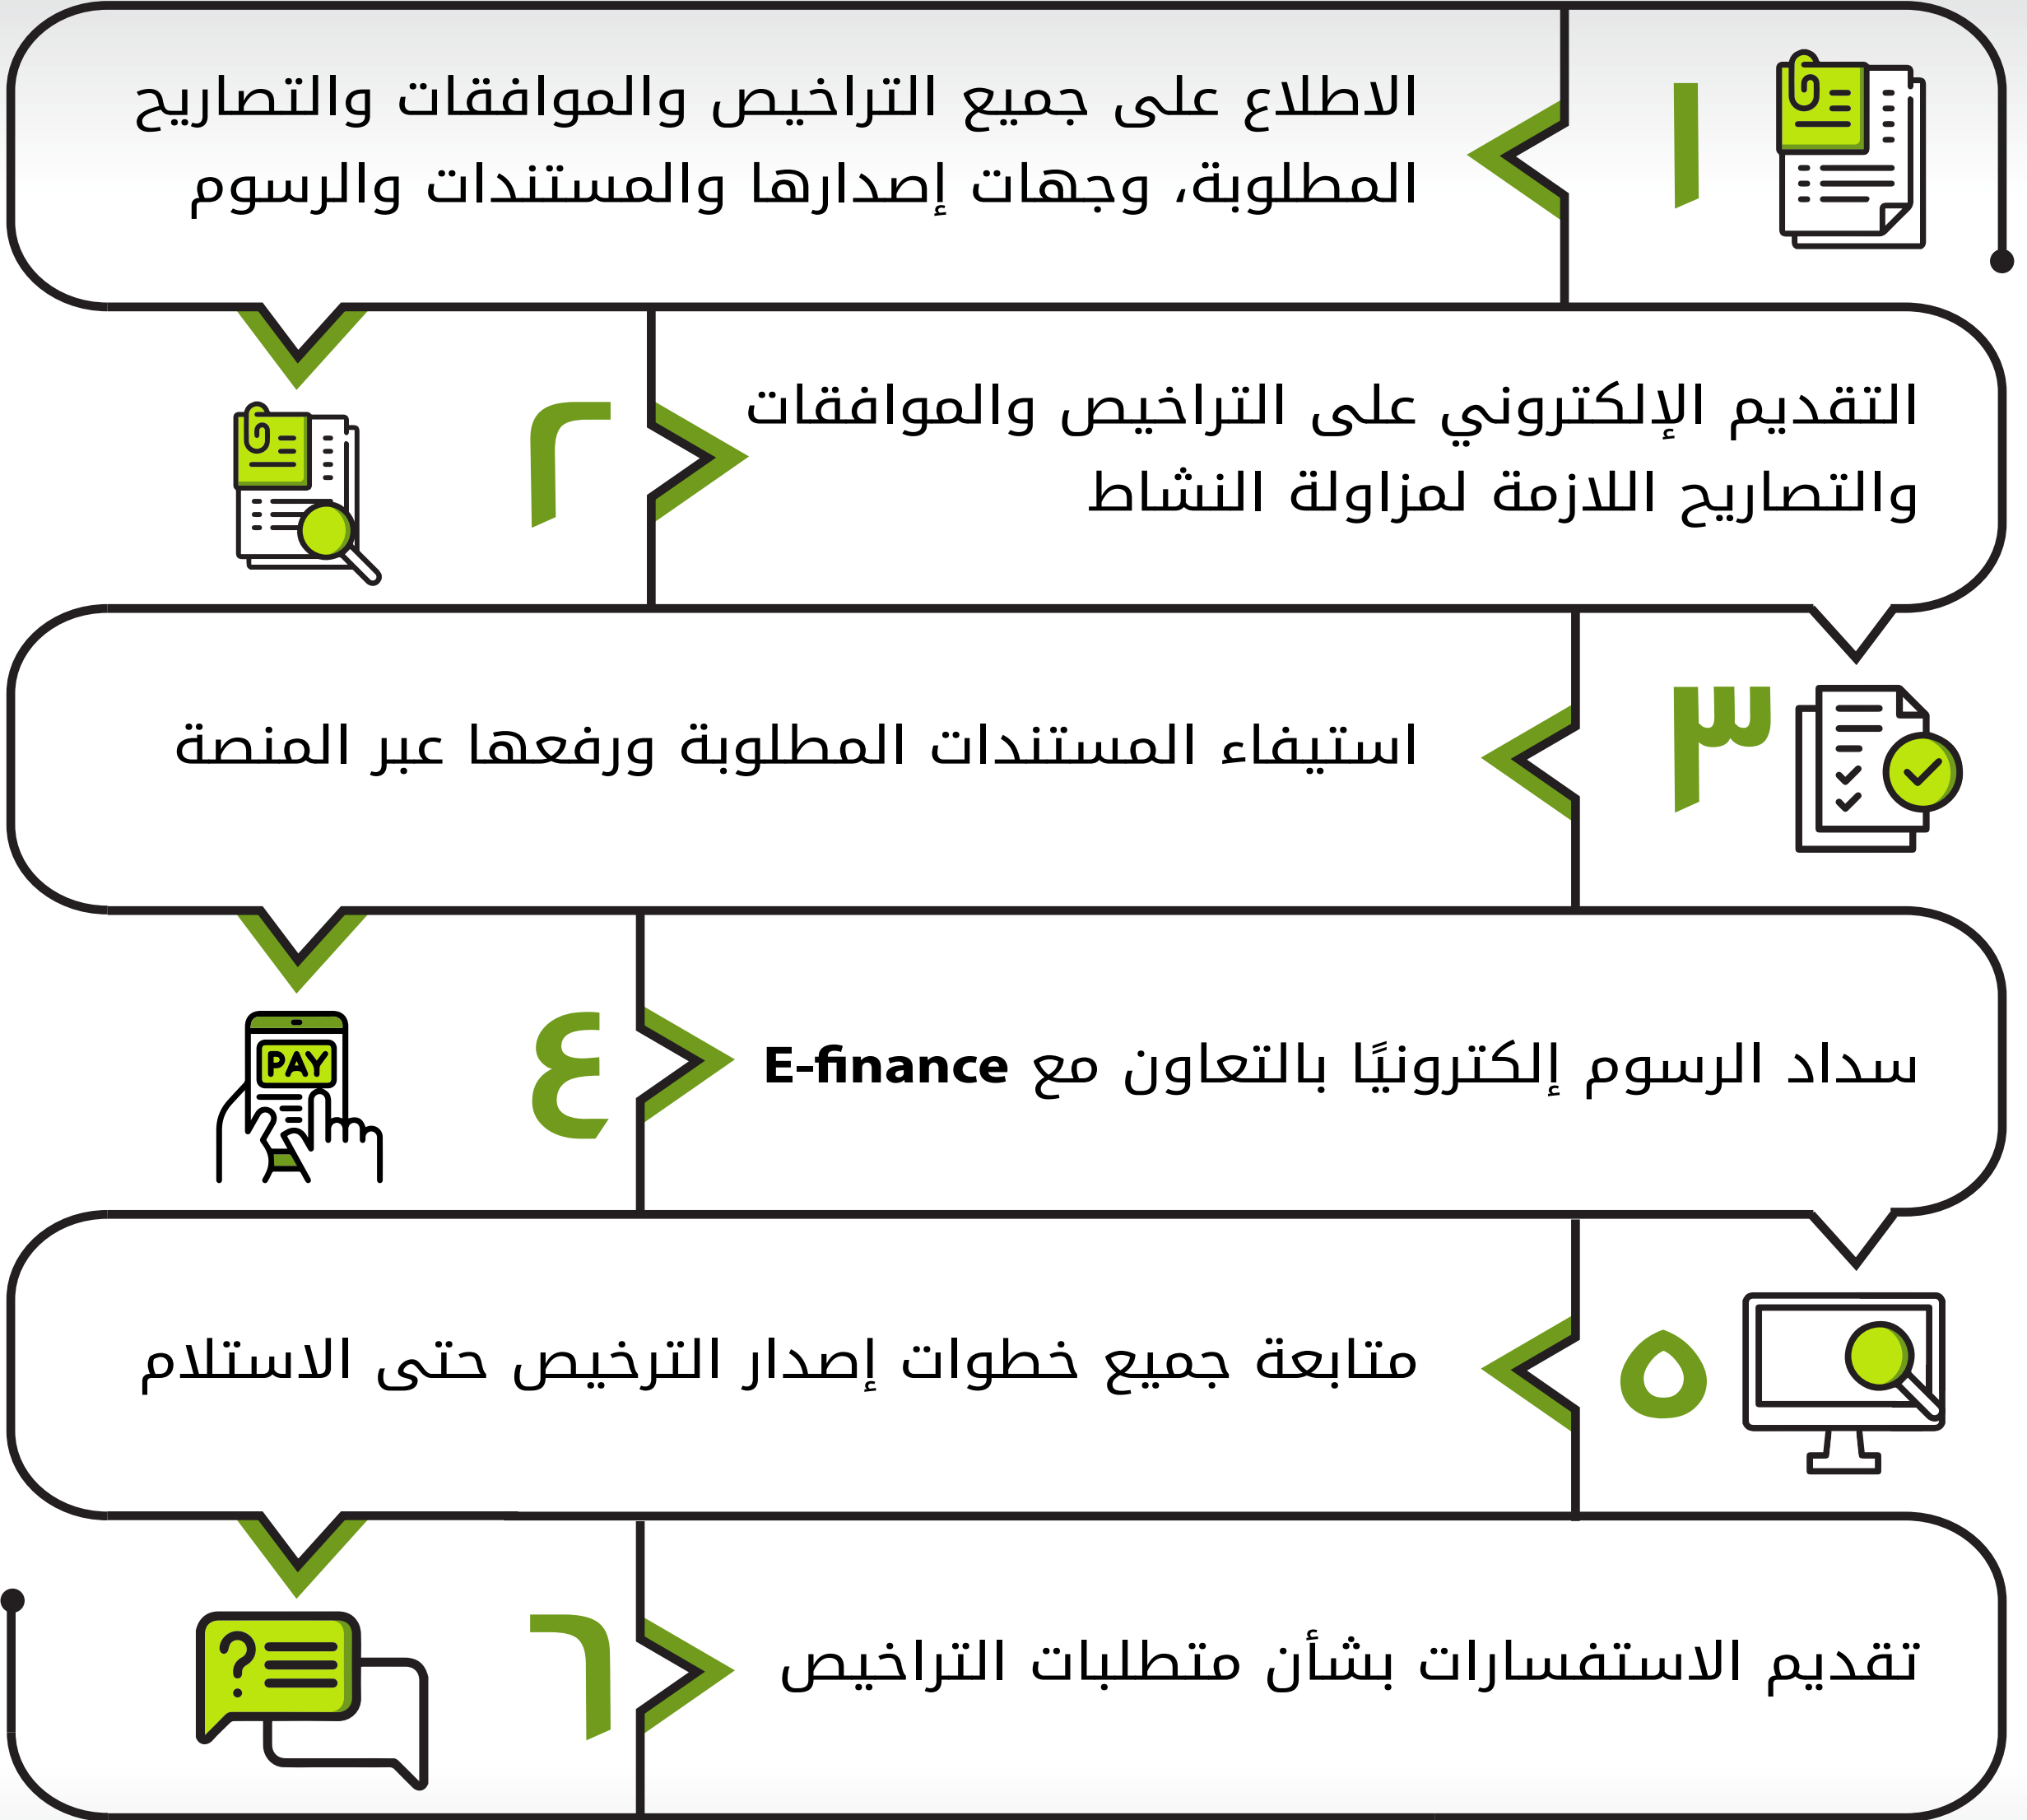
١
الاطلاع على جميع التراخيص والموافقات والتصاريح المطلوبة، وجهات إصدارها والمستندات والرسوم

٢
التقديم الإلكتروني على التراخيص والموافقات والتصاريح اللازمة لمزاولة النشاط

٣
استيفاء المستندات المطلوبة ورفعها عبر المنصة

٤
سداد الرسوم إلكترونيًا بالتعاون مع **E-finance**

PAY

٥
متابعة جميع خطوات إصدار الترخيص حتى الاستلام

٦
تقديم الاستفسارات بشأن متطلبات التراخيص

?